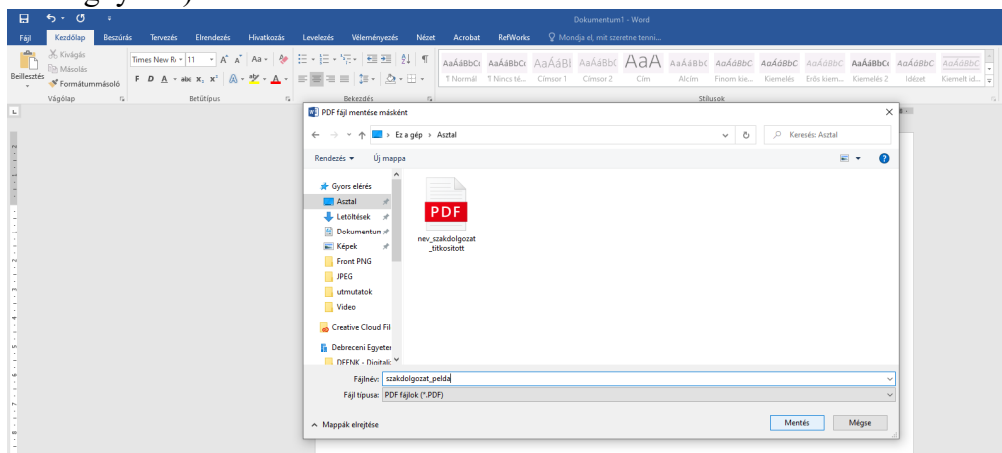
Dokumentum1 - Word

Fájl Kezdőlap Beszúrás Tervezés Elrendezés Hivatkozás Levelezés Véleményezés Nézet Acrobat RefWorks Mondja el, mit szeretne tenni...

Kivágás
Másolás
Beillesztés
Formátummásoló
Vágólap

Times New Ro 11
F D A
Betűtípus

Bekezdés

AaÁáBbCc ¶ Normál
AaÁáBbCc ¶ Nincs té...
AaÁáBl Címsor 1
AaÁáBbC Címsor 2
AaA Cím
AaÁáBbC Alcím
AaÁáBbC Finom kie...
AaÁáBbC Kiemelés
AaÁáBbC Erős kiem...
AaÁáBbC Kiemelés 2
AaÁáBbC Idézet
AaÁáBbC Kiemelt id...
Stílusok

PDF fájl mentése másként

Ez a gép > Asztal

Keresés: Asztal

Rendezés ▾ Új mappa

Gyors elérés
Asztal
Letöltések
Dokumentum
Képek
Front PNG
JPEG
utmutatok
Video
Creative Cloud Fil
Debreceni Egyeten
DEENK - Digitali

PDF
nev_szakdolgozat_titkositott

Fájlnév: szakdolgozat_pelda
Fájl típusa: PDF fájlok (*.PDF)

Mappák elrejtése

Mentés Mégse